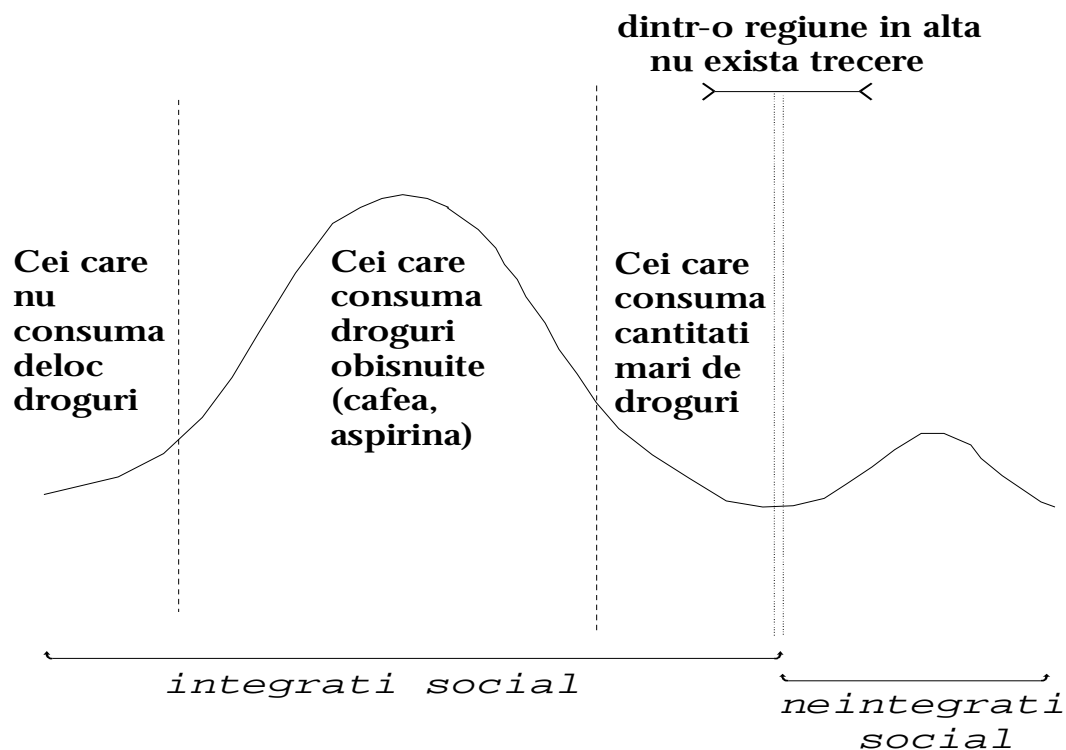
dintr-o regiune in alta nu exista trecere

Cei care nu consuma deloc droguri

Cei care consuma droguri obisnuite (cafea, aspirina)

Cei care consuma cantitati mari de droguri

integrati social

neintegrati social